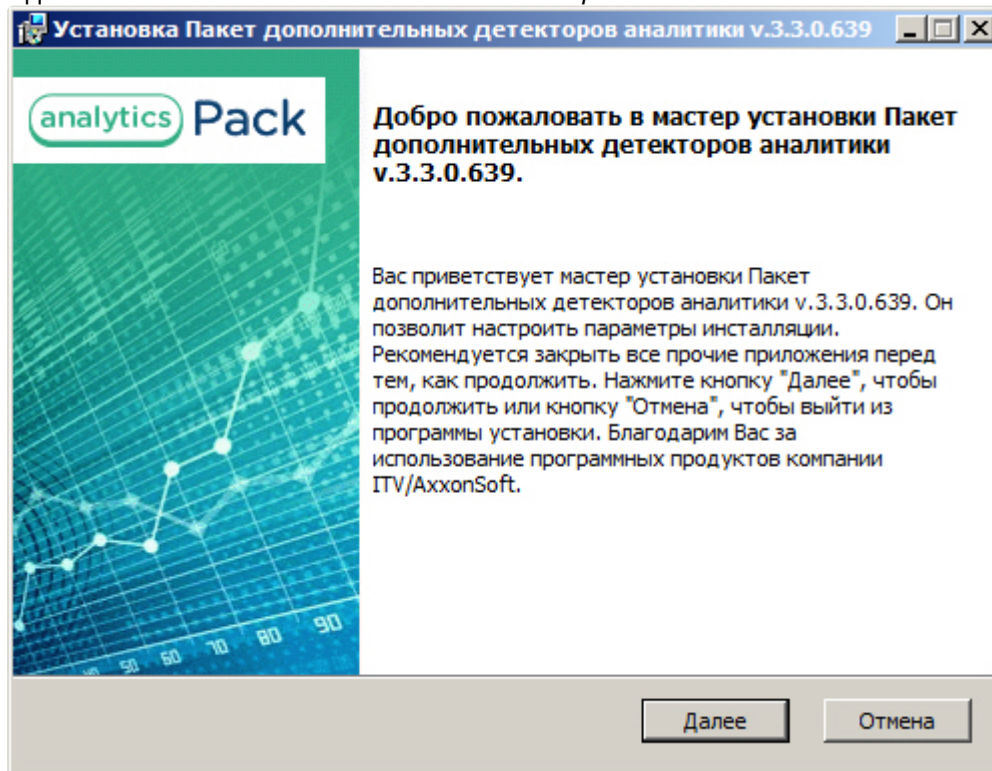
Установка Пакет дополнительных детекторов аналитики v.3.3.0.639

analytics Pack

Добро пожаловать в мастер установки Пакет дополнительных детекторов аналитики v.3.3.0.639.

Вас приветствует мастер установки Пакет дополнительных детекторов аналитики v.3.3.0.639. Он позволит настроить параметры инсталляции. Рекомендуется закрыть все прочие приложения перед тем, как продолжить. Нажмите кнопку "Далее", чтобы продолжить или кнопку "Отмена", чтобы выйти из программы установки. Благодарим Вас за использование программных продуктов компании ITV/AxxonSoft.

50 60 70 80 90

Далее

Отмена